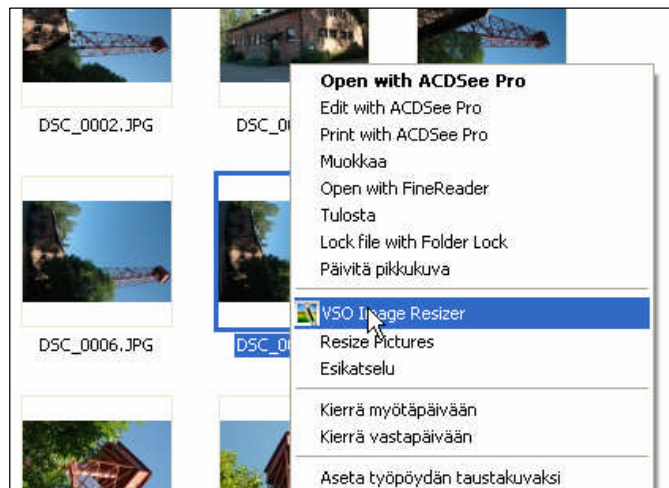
DSC_0002.JPG

DSC_0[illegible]

DSC_0006.JPG

DSC_0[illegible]

Open with ACDSee Pro
Edit with ACDSee Pro
Print with ACDSee Pro
Muokkaa
Open with FineReader
Tulosta
Lock file with Folder Lock
Päivitä pikkukuva

VSO I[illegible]age Resizer
Resize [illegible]ictures
Esikatselu

Kierrä myötäpäivään
Kierrä vastapäivään

Aseta työpöydän taustakuvaksi